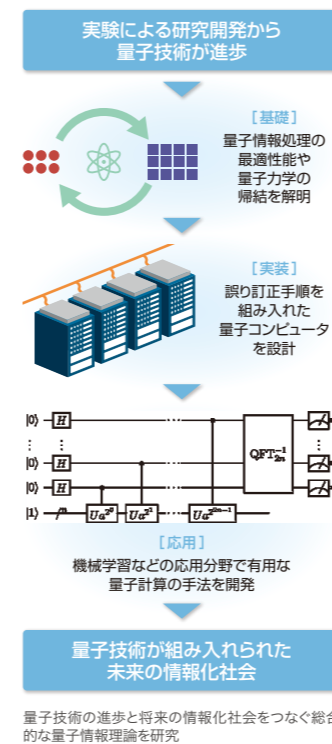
実験による研究開発から量子技術が進歩

［基礎］
量子情報処理の最適性能や量子力学の帰結を解明

［実装］
誤り訂正手順を組み入れた量子コンピュータを設計

$|0\rangle$ $H$
$|0\rangle$ $H$
$|0\rangle$ $H$
$|1\rangle$ $U_a^{2^0}$ $U_a^{2^1}$ $U_a^{2^{2n-1}}$
$QFT_{2n}^{-1}$

［応用］
機械学習などの応用分野で有用な量子計算の手法を開発

量子技術が組み入れられた未来の情報化社会

量子技術の進歩と将来の情報化社会をつなぐ総合的な量子情報理論を研究